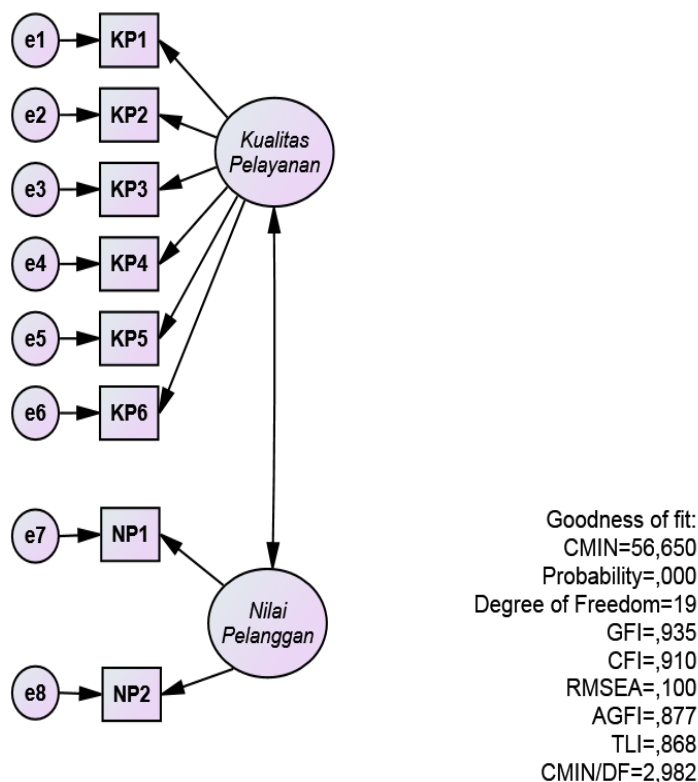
e1
KP1
e2
KP2
e3
KP3
e4
KP4
e5
KP5
e6
KP6
Kualitas Pelayanan
e7
NP1
e8
NP2
Nilai Pelanggan

Goodness of fit:
CMIN=56,650
Probability=,000
Degree of Freedom=19
GFI=,935
CFI=,910
RMSEA=,100
AGFI=,877
TLI=,868
CMIN/DF=2,982